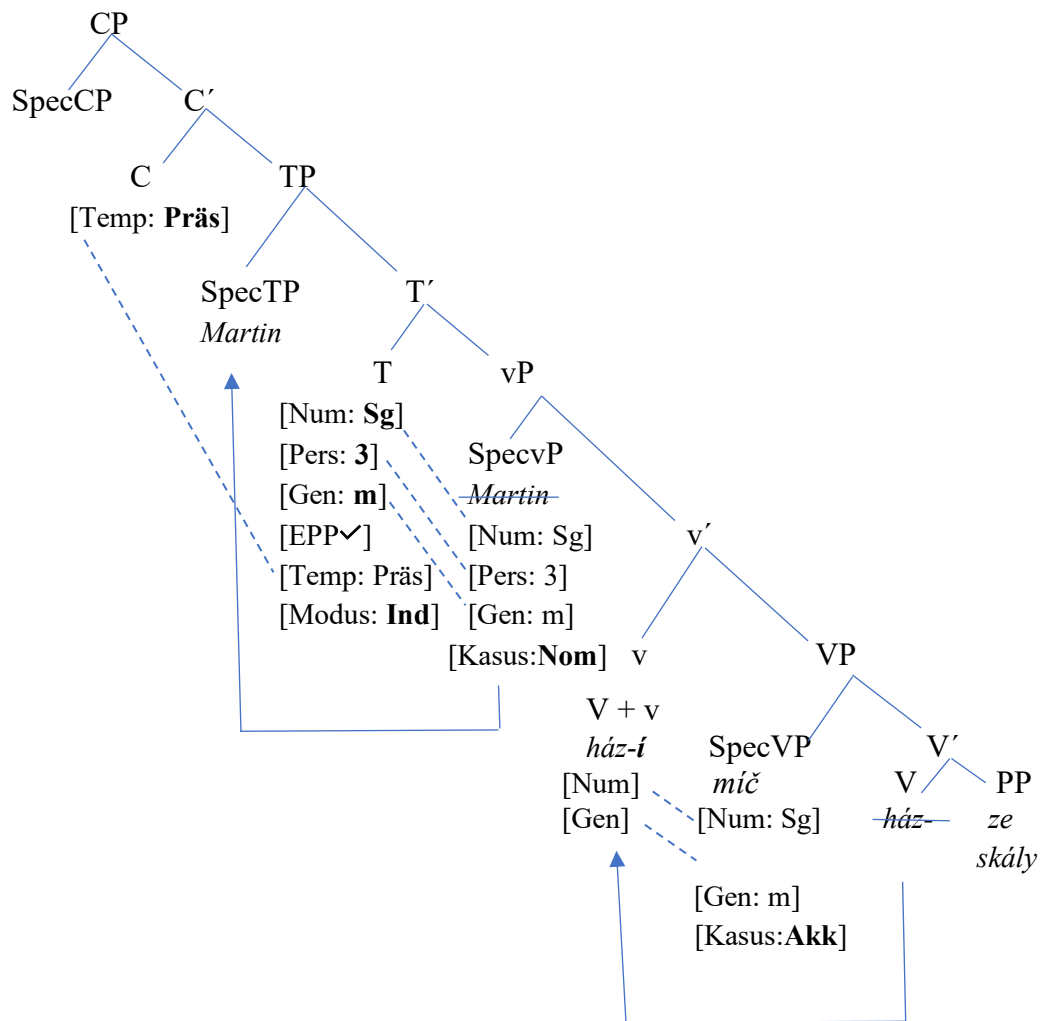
CP

SpecCP C′

C TP

[Temp: **Präs**]

SpecTP T′

*Martin*

T vP

[Num: **Sg**]

[Pers: **3**] SpecvP

[Gen: **m**] ~~*Martin*~~

[EPP✓] [Num: Sg] v′

[Temp: Präs] [Pers: 3]

[Modus: **Ind**] [Gen: m]

[Kasus:**Nom**] v VP

V + v

*ház-**í*** SpecVP V′

[Num] *míč* V PP

[Gen] [Num: Sg] ~~*ház-*~~ *ze skály*

[Gen: m]

[Kasus:**Akk**]